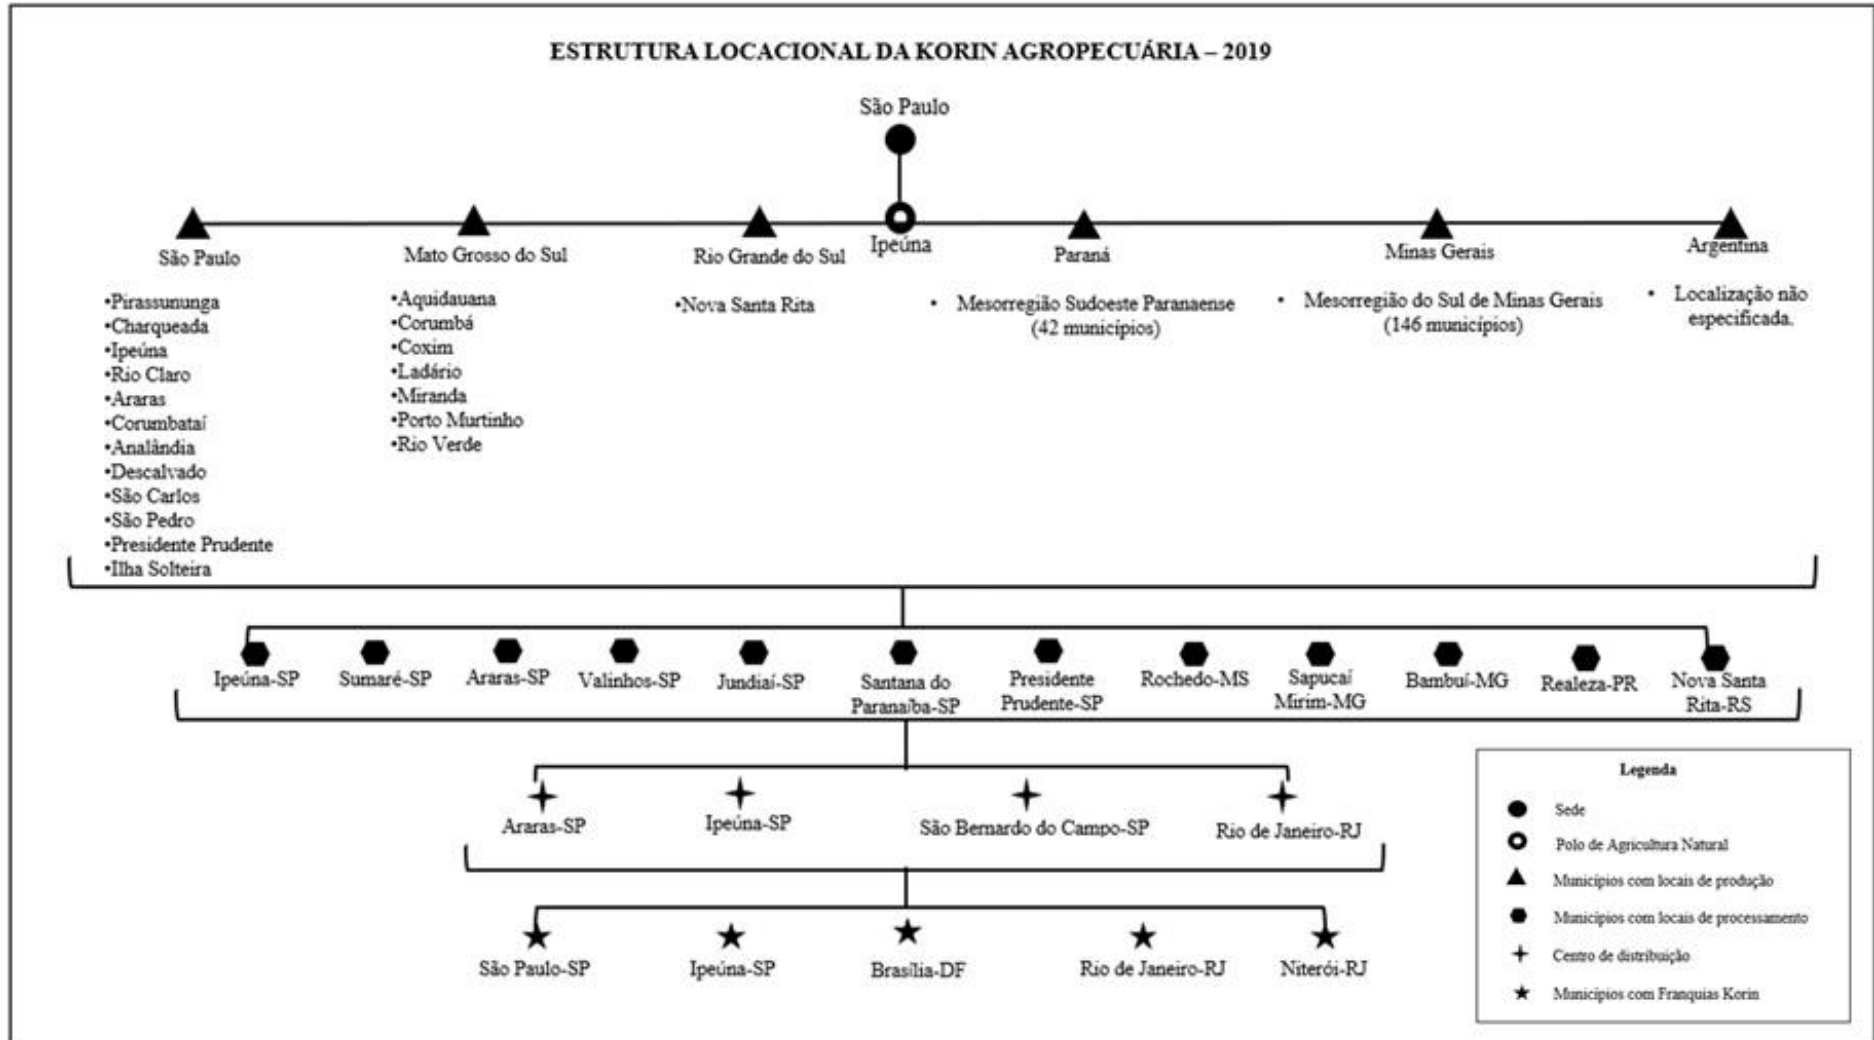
ESTRUTURA LOCACIONAL DA KORIN AGROPECUÁRIA – 2019

São Paulo

Ipeúna

São Paulo
•Pirassununga
•Charqueada
•Ipeúna
•Rio Claro
•Araras
•Corumbataí
•Analândia
•Descalvado
•São Carlos
•São Pedro
•Presidente Prudente
•Ilha Solteira

Mato Grosso do Sul
•Aquidauana
•Corumbá
•Coxim
•Ladário
•Miranda
•Porto Murtinho
•Rio Verde

Rio Grande do Sul
•Nova Santa Rita

Paraná
• Mesorregião Sudoeste Paranaense (42 municípios)

Minas Gerais
• Mesorregião do Sul de Minas Gerais (146 municípios)

Argentina
• Localização não especificada.

Ipeúna-SP
Sumaré-SP
Araras-SP
Valinhos-SP
Jundiaí-SP
Santana do Paranaíba-SP
Presidente Prudente-SP
Rochedo-MS
Sapucaí Mirim-MG
Bambuí-MG
Realeza-PR
Nova Santa Rita-RS

Araras-SP
Ipeúna-SP
São Bernardo do Campo-SP
Rio de Janeiro-RJ

São Paulo-SP
Ipeúna-SP
Brasília-DF
Rio de Janeiro-RJ
Niterói-RJ

Legenda
Sede
Polo de Agricultura Natural
Municípios com locais de produção
Municípios com locais de processamento
Centro de distribuição
Municípios com Franquias Korin